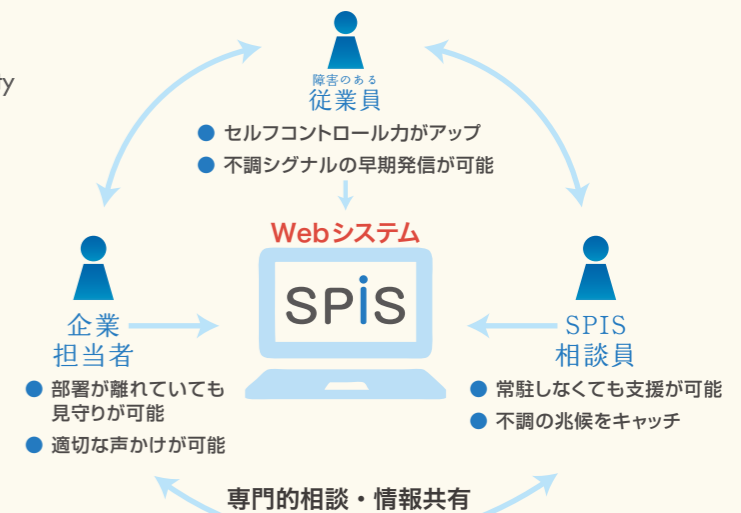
y

障害のある
従業員

セルフコントロール力がアップ

不調シグナルの早期発信が可能

Webシステム

SPIS

企業
担当者

部署が離れていても見守りが可能

適切な声かけが可能

SPIS
相談員

常駐しなくても支援が可能

不調の兆候をキャッチ

専門的相談・情報共有